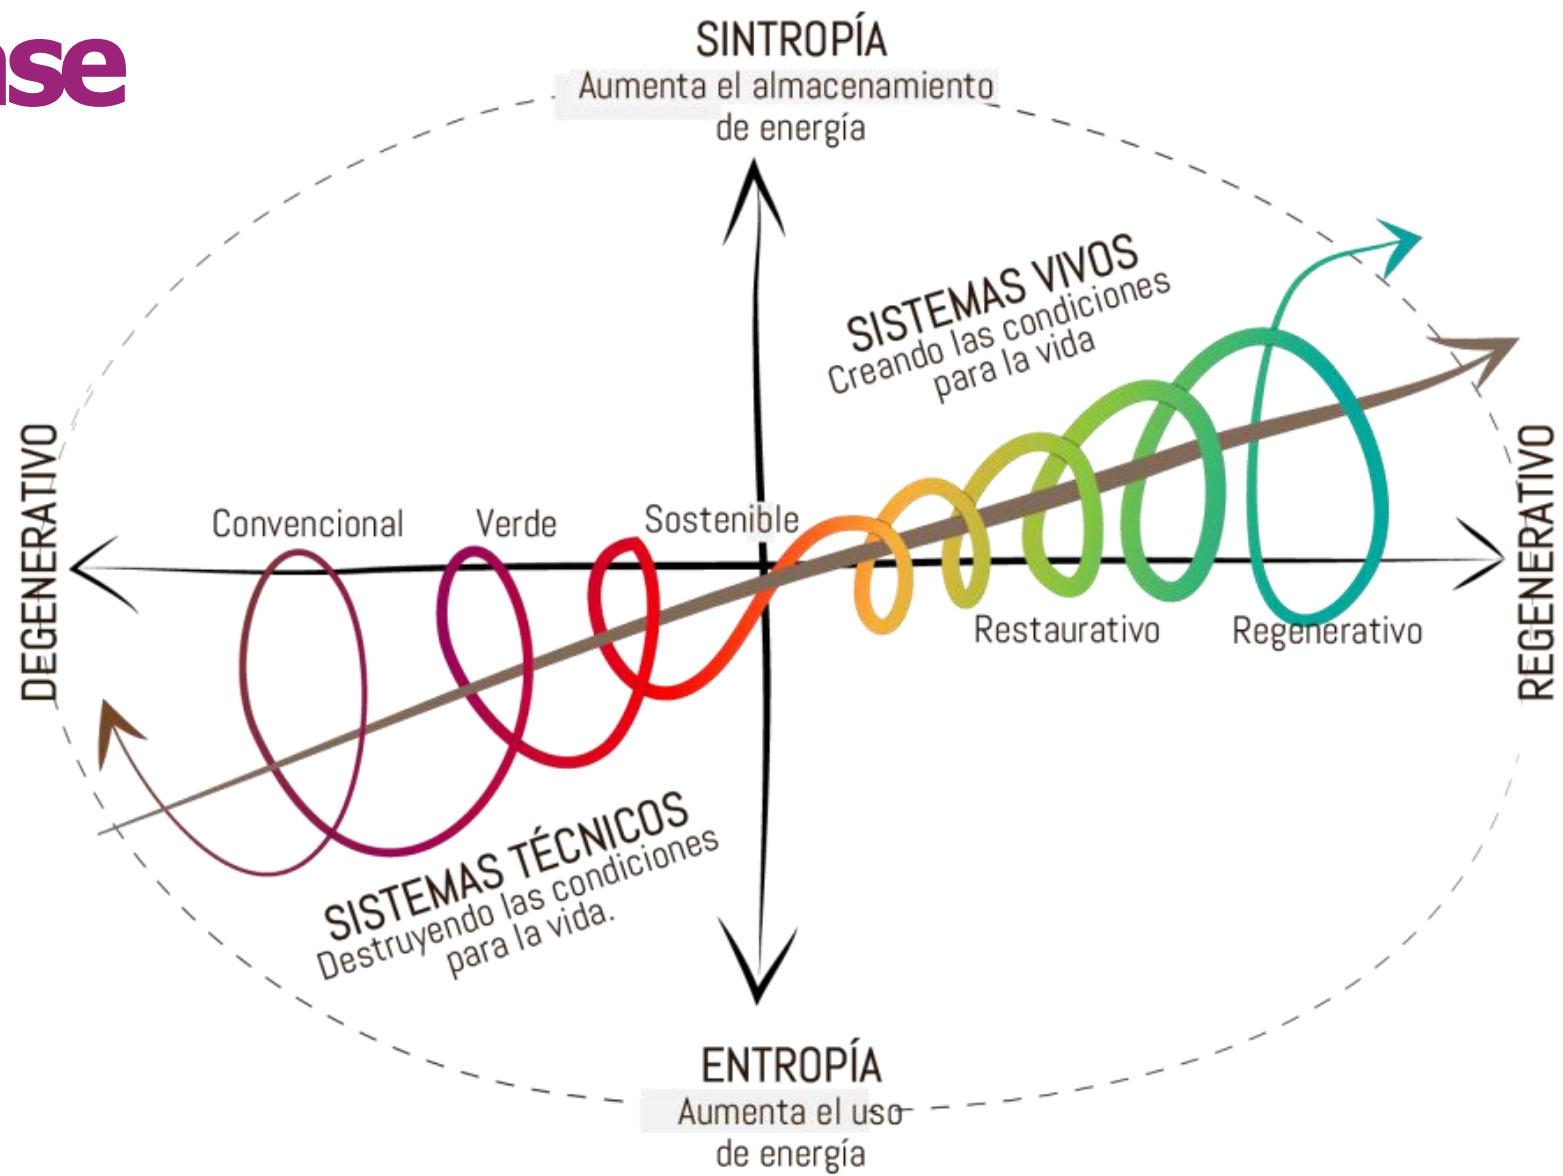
ase

SINTROPÍA
Aumenta el almacenamiento de energía

SISTEMAS VIVOS
Creando las condiciones para la vida

DEGENERATIVO

Convencional

Verde

Sostenible

Restaurativo

Regenerativo

REGENERATIVO

SISTEMAS TÉCNICOS
Destruyendo las condiciones para la vida.

ENTROPÍA
Aumenta el uso de energía